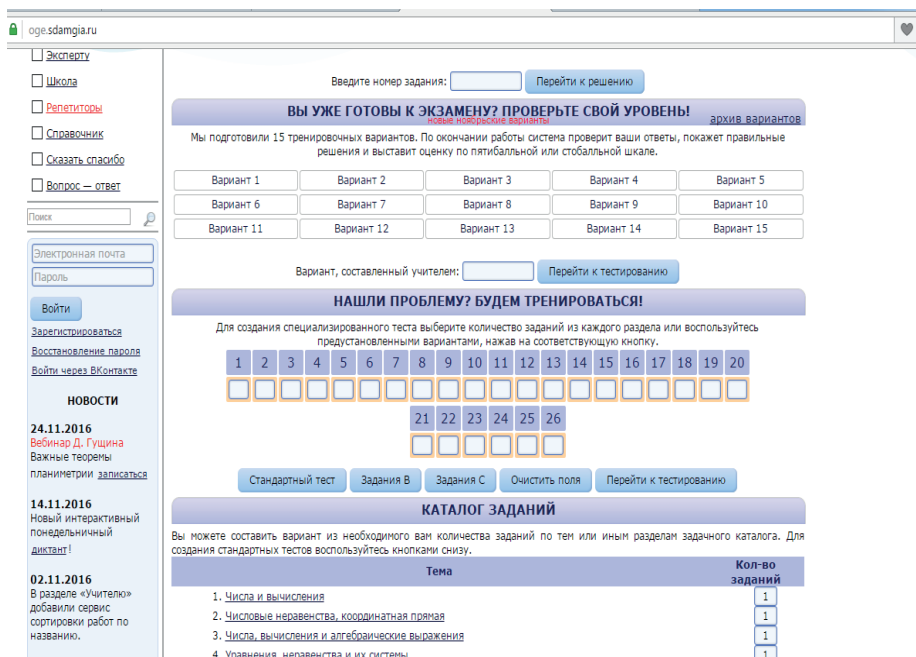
oge.sdamgia.ru

Эксперту
Школа
Репетиторы
Справочник
Сказать спасибо
Вопрос — ответ

Поиск

Электронная почта
Пароль
Войти
Зарегистрироваться
Восстановление пароля
Войти через ВКонтакте

НОВОСТИ

24.11.2016
Вебинар Д. Гущина
Важные теоремы планиметрии записаться

14.11.2016
Новый интерактивный понедельничный диктант!

02.11.2016
В разделе «Учителю» добавили сервис сортировки работ по названию.

Введите номер задания: Перейти к решению

ВЫ УЖЕ ГОТОВЫ К ЭКЗАМЕНУ? ПРОВЕРЬТЕ СВОЙ УРОВЕНЬ!
новые ноябрьские варианты
архив вариантов

Мы подготовили 15 тренировочных вариантов. По окончании работы система проверит ваши ответы, покажет правильные решения и выставит оценку по пятибальной или стобалльной шкале.

| Вариант 1 | Вариант 2 | Вариант 3 | Вариант 4 | Вариант 5 |
|---|---|---|---|---|
| Вариант 6 | Вариант 7 | Вариант 8 | Вариант 9 | Вариант 10 |
| Вариант 11 | Вариант 12 | Вариант 13 | Вариант 14 | Вариант 15 |

Вариант, составленный учителем: Перейти к тестированию

НАШЛИ ПРОБЛЕМУ? БУДЕМ ТРЕНИРОВАТЬСЯ!

Для создания специализированного теста выберите количество заданий из каждого раздела или воспользуйтесь предустановленными вариантами, нажав на соответствующую кнопку.

1 2 3 4 5 6 7 8 9 10 11 12 13 14 15 16 17 18 19 20
21 22 23 24 25 26

Стандартный тест Задания B Задания C Очистить поля Перейти к тестированию

КАТАЛОГ ЗАДАНИЙ

Вы можете составить вариант из необходимого вам количества заданий по тем или иным разделам задачного каталога. Для создания стандартных тестов воспользуйтесь кнопками снизу.

| Тема | Кол-во заданий |
|---|---|
| 1. Числа и вычисления | 1 |
| 2. Числовые неравенства, координатная прямая | 1 |
| 3. Числа, вычисления и алгебраические выражения | 1 |
| 4. Уравнения, неравенства и их системы | 1 |